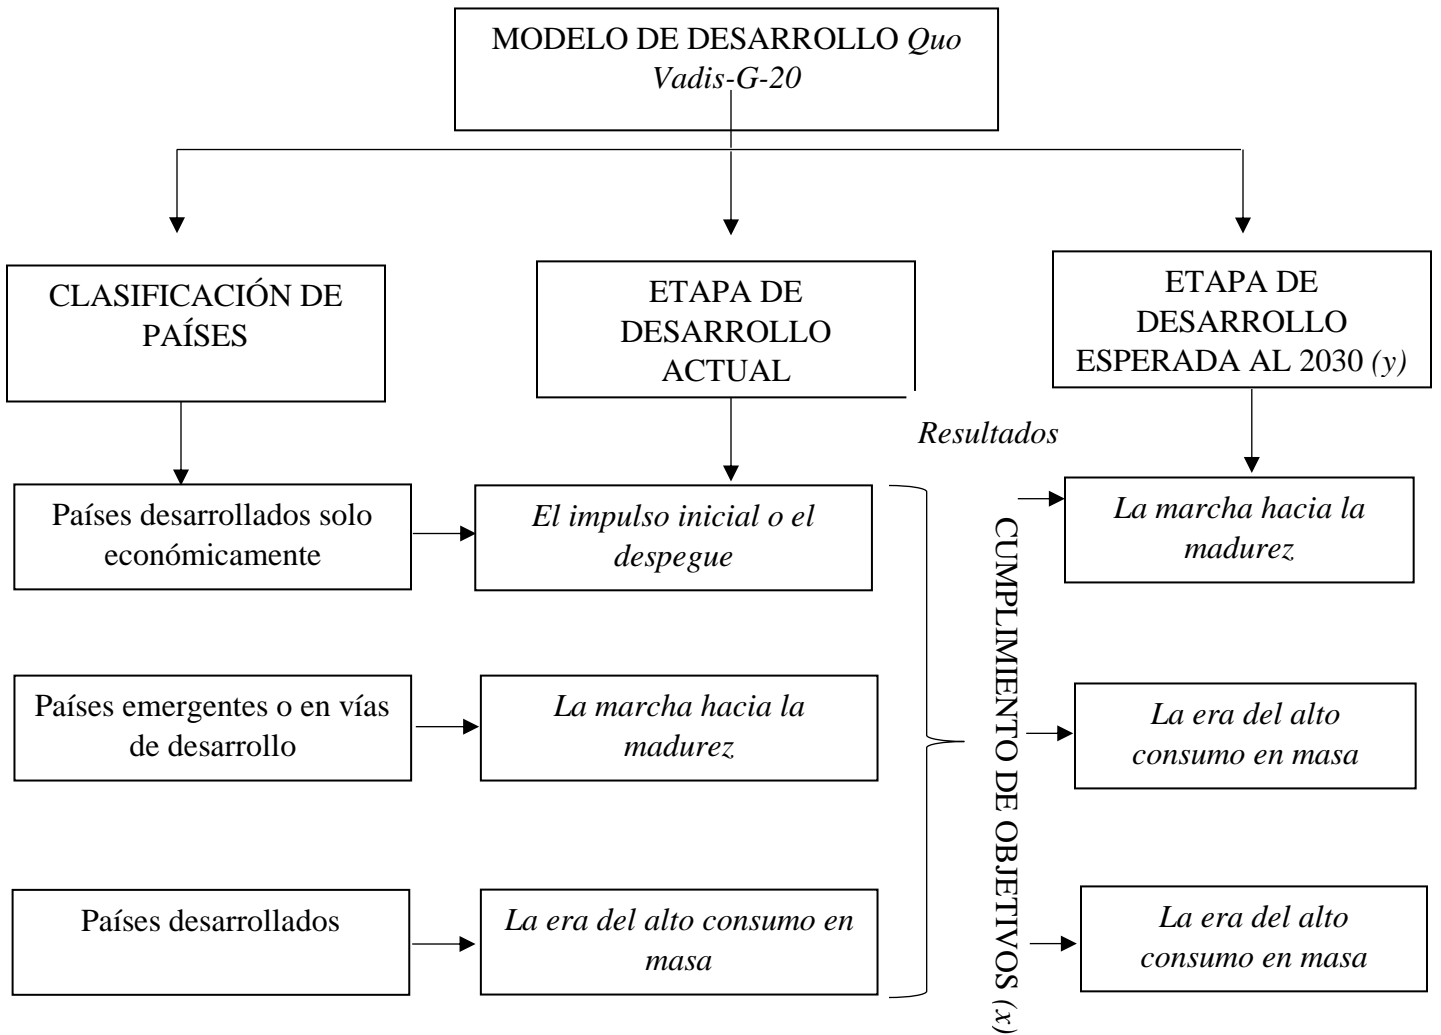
MODELO DE DESARROLLO *Quo Vadis-G-20*

CLASIFICACIÓN DE PAÍSES

ETAPA DE DESARROLLO ACTUAL

ETAPA DE DESARROLLO ESPERADA AL 2030 *(y)*

*Resultados*

Países desarrollados solo económicamente

*El impulso inicial o el despegue*

*La marcha hacia la madurez*

Países emergentes o en vías de desarrollo

*La marcha hacia la madurez*

*La era del alto consumo en masa*

Países desarrollados

*La era del alto consumo en masa*

*La era del alto consumo en masa*

CUMPLIMIENTO DE OBJETIVOS *(x)*